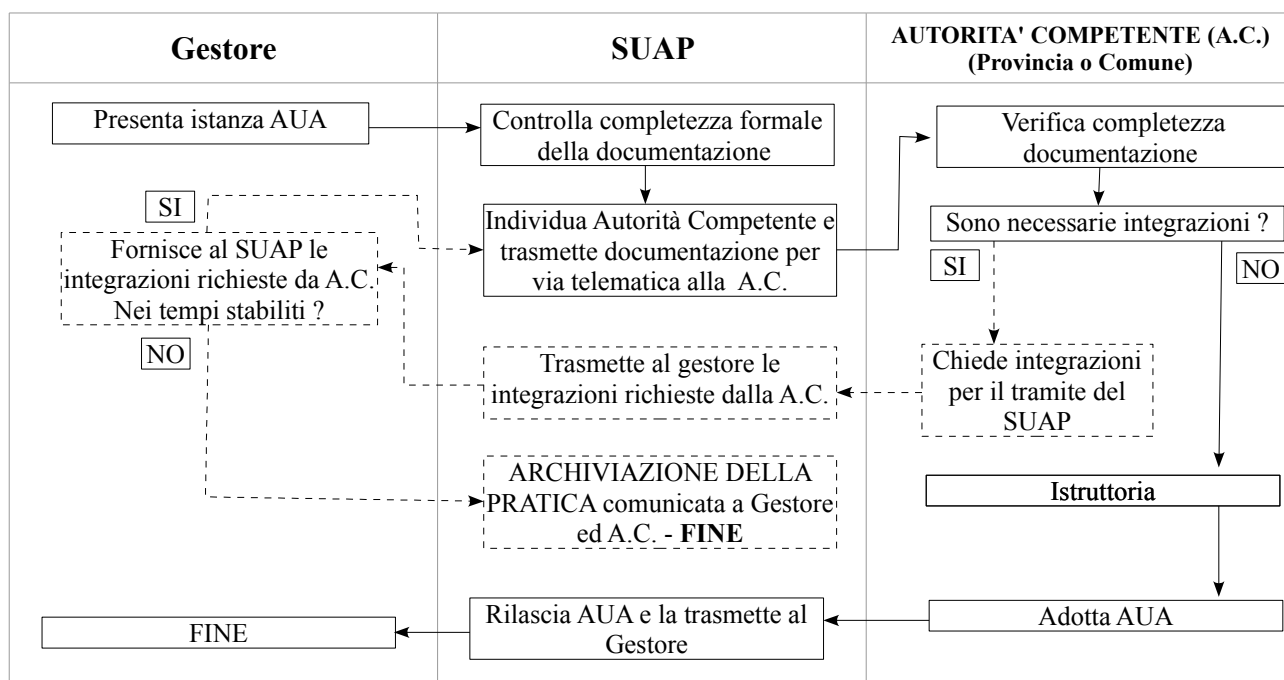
| Gestore | SUAP | AUTORITA' COMPETENTE (A.C.) (Provincia o Comune) |
|---|---|---|

Presenta istanza AUA

Controlla completezza formale della documentazione

Verifica completezza documentazione

SI

Individua Autorità Competente e trasmette documentazione per via telematica alla A.C.

Sono necessarie integrazioni ?

Fornisce al SUAP le integrazioni richieste da A.C. Nei tempi stabiliti ?

SI

NO

NO

Trasmette al gestore le integrazioni richieste dalla A.C.

Chiede integrazioni per il tramite del SUAP

ARCHIVIAZIONE DELLA PRATICA comunicata a Gestore ed A.C. - **FINE**

Istruttoria

FINE

Rilascia AUA e la trasmette al Gestore

Adotta AUA